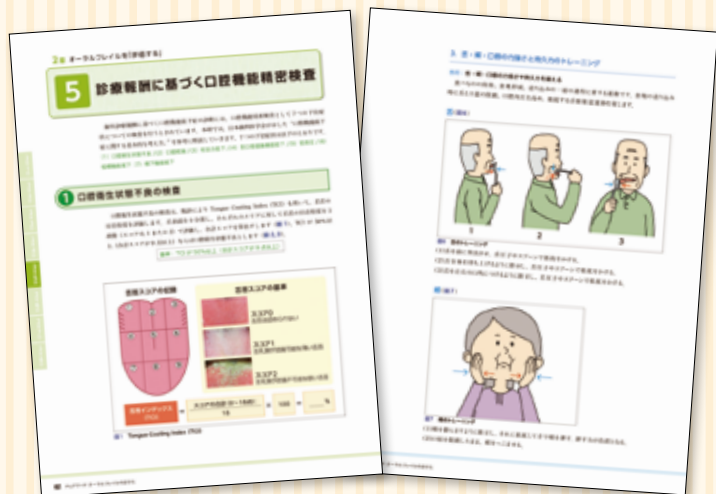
2章 オーラルフレイルを「評価する」

5 診療報酬に基づく口腔機能精密検査

❶ 口腔衛生状態不良の検査

舌苔スコアの記録

舌苔スコアの基準

スコア0

スコア1

スコア2

Tongue Coating Index (TCI)

3. 舌・頬・口唇の力強さと筋力のトレーニング

1

2

3

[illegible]